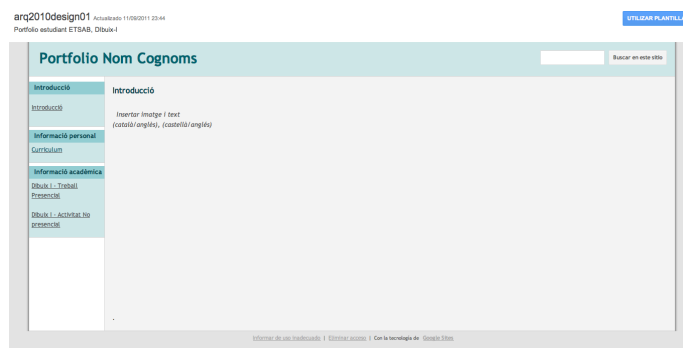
arq2010design01 Actualizado 11/09/2011 23:44
Portfolio estudiant ETSAB, Dibuix-I

UTILIZAR PLANTILLA

Portfolio Nom Cognoms

Buscar en este sitio

Introducció

Introducció

Informació personal

Currículum

Informació acadèmica

Dibuix I - Treball Presencial

Dibuix I - Activitat No presencial

Introducció

Insertar imatge i text
(català/anglès), (castellà/anglès)

.

Informar de uso inadecuado | Eliminar acceso | Con la tecnología de Google Sites